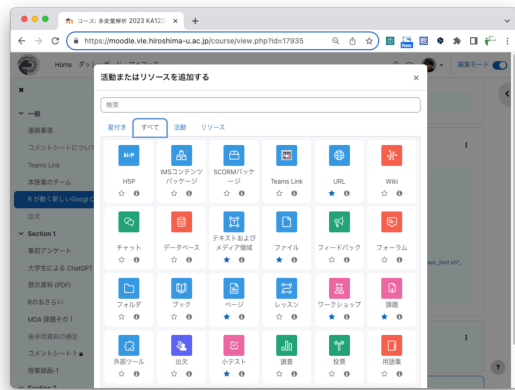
コース: 多変量解析 2023 KA122
https://moodle.vle.hiroshima-u.ac.jp/course/view.php?id=17935
Home ダッシュボード マイコース
編集モード
活動またはリソースを追加する
検索
星付き すべて 活動 リソース
H5P
IMSコンテンツパッケージ
SCORMパッケージ
Teams Link
URL
Wiki
チャット
データベース
テキストおよびメディア領域
ファイル
フィードバック
フォーラム
フォルダ
ブック
ページ
レッスン
ワークショップ
課題
外部ツール
出欠
小テスト
調査
投票
用語集
一般
連絡事項
コメントシートについて
Teams Link
本授業のチーム
R が動く新しいGoogl C
出欠
Section 1
事前アンケート
大学生による ChatGPT
提示資料 (PDF)
Rのおさらい
MDA 課題その1
毎年用資料の補足
コメントシート 1
授業録画-1
Section 2